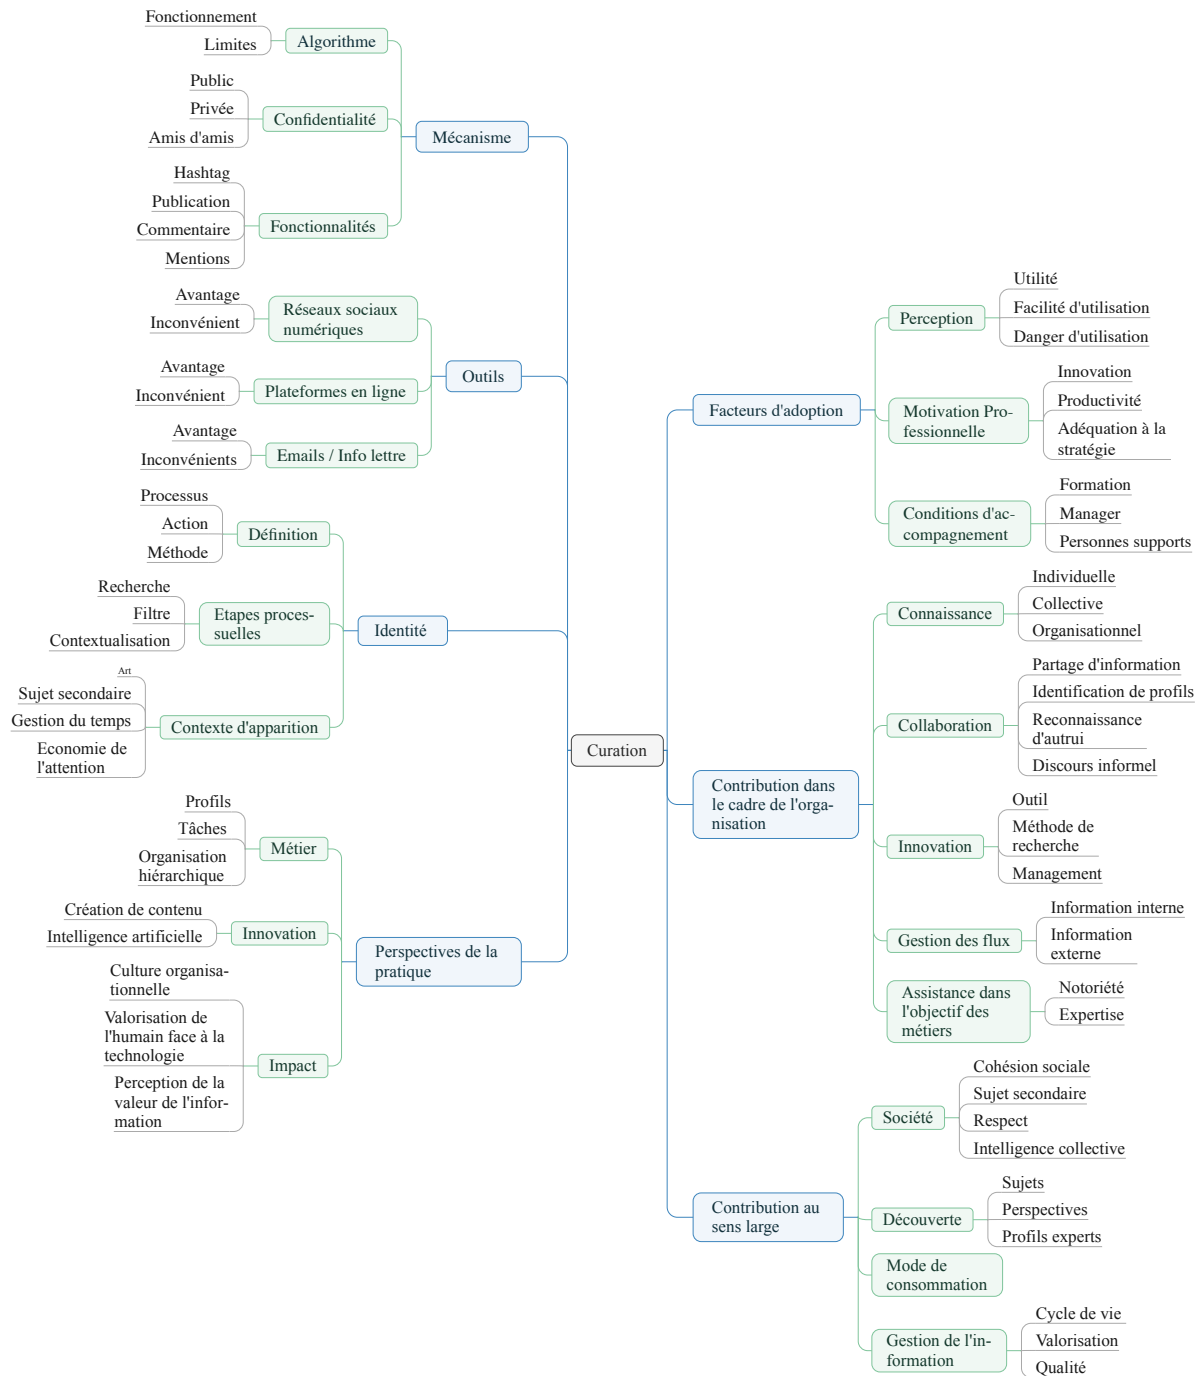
Fonctionnement
Limites
Algorithme
Public
Privée
Amis d'amis
Confidentialité
Mécanisme
Hashtag
Publication
Commentaire
Mentions
Fonctionnalités
Avantage
Inconvénient
Réseaux sociaux numériques
Avantage
Inconvénient
Plateformes en ligne
Outils
Avantage
Inconvénients
Emails / Info lettre
Processus
Action
Méthode
Définition
Recherche
Filtre
Contextualisation
Etapes processuelles
Identité
Art
Sujet secondaire
Gestion du temps
Economie de l'attention
Contexte d'apparition
Curation
Profils
Tâches
Organisation hiérarchique
Métier
Création de contenu
Intelligence artificielle
Innovation
Perspectives de la pratique
Culture organisationnelle
Valorisation de l'humain face à la technologie
Impact
Perception de la valeur de l'information

Utilité
Facilité d'utilisation
Danger d'utilisation
Perception
Facteurs d'adoption
Innovation
Productivité
Adéquation à la stratégie
Motivation Professionnelle
Formation
Manager
Personnes supports
Conditions d'accompagnement
Individuelle
Collective
Organisationnel
Connaissance
Partage d'information
Identification de profils
Reconnaissance d'autrui
Discours informel
Collaboration
Contribution dans le cadre de l'organisation
Outil
Méthode de recherche
Management
Innovation
Information interne
Information externe
Gestion des flux
Notoriété
Expertise
Assistance dans l'objectif des métiers
Cohésion sociale
Sujet secondaire
Respect
Intelligence collective
Société
Sujets
Perspectives
Profils experts
Découverte
Contribution au sens large
Mode de consommation
Cycle de vie
Valorisation
Qualité
Gestion de l'information